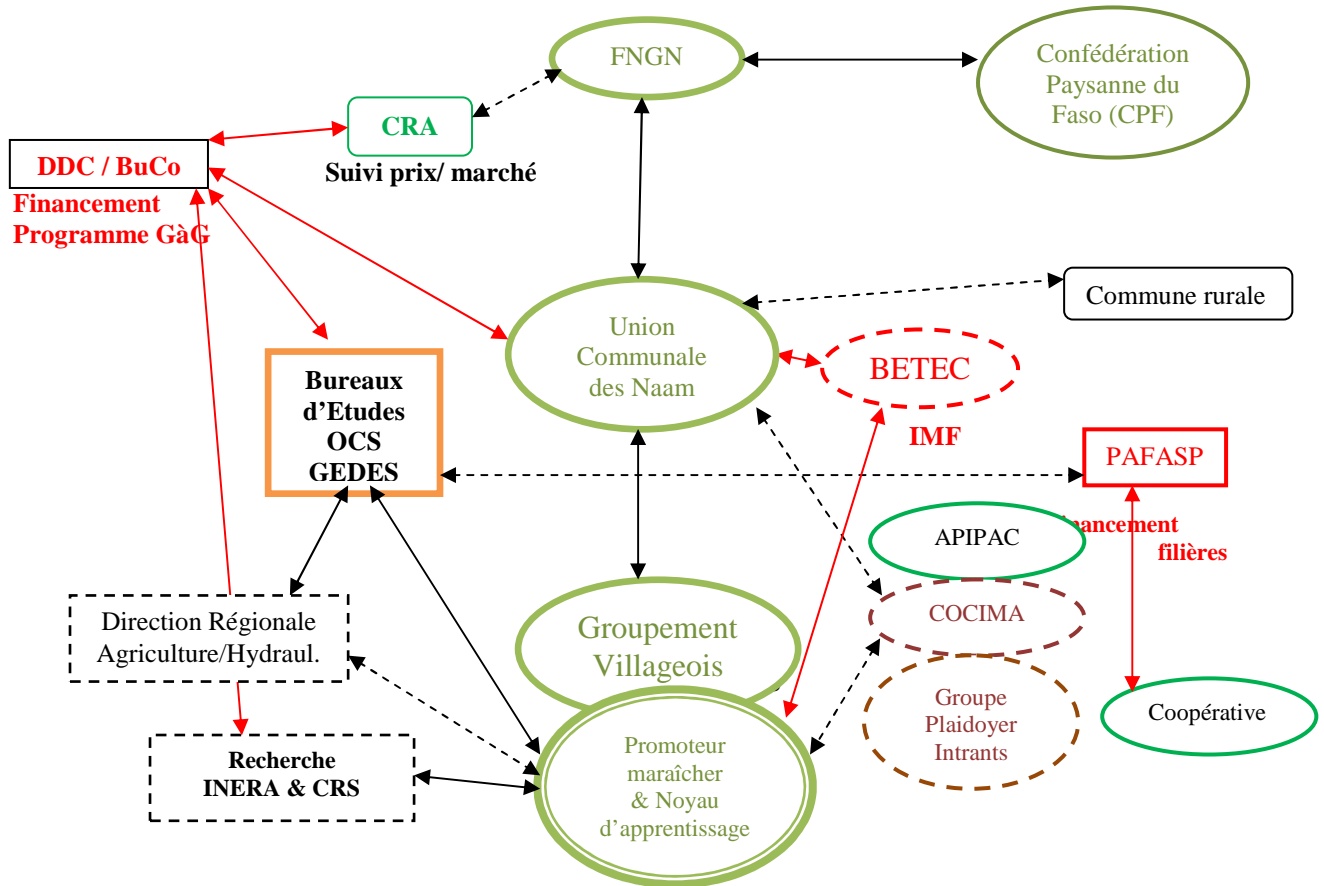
FNGN

Confédération Paysanne du Faso (CPF)

CRA

Suivi prix/ marché

DDC / BuCo

Financement Programme GàG

Commune rurale

Union Communale des Naam

BETEC

Bureaux d'Etudes OCS GEDES

IMF

PAFASP

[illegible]ancement filières

APIPAC

COCIMA

Groupement Villageois

Direction Régionale Agriculture/Hydraul.

Groupe Plaidoyer Intrants

Coopérative

Recherche INERA & CRS

Promoteur maraîcher & Noyau d'apprentissage